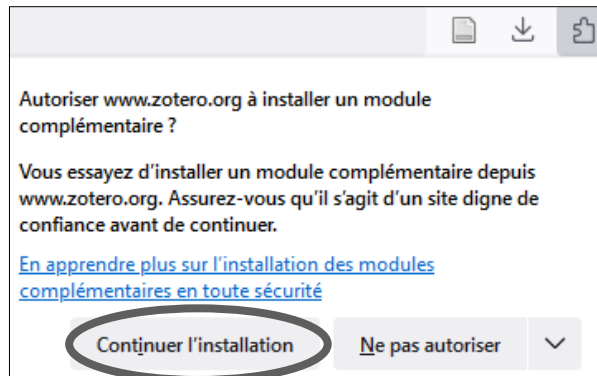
Autoriser www.zotero.org à installer un module complémentaire ?

Vous essayez d'installer un module complémentaire depuis www.zotero.org. Assurez-vous qu'il s'agit d'un site digne de confiance avant de continuer.

En apprendre plus sur l'installation des modules complémentaires en toute sécurité

Continuer l'installation

Ne pas autoriser